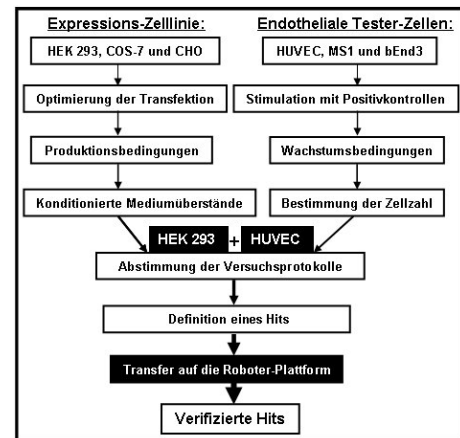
Expressions-Zelllinie:

HEK 293, COS-7 und CHO

Optimierung der Transfektion

Produktionsbedingungen

Konditionierte Mediumüberstände

Endotheliale Tester-Zellen:

HUVEC, MS1 und bEnd3

Stimulation mit Positivkontrollen

Wachstumsbedingungen

Bestimmung der Zellzahl

HEK 293 + HUVEC

Abstimmung der Versuchsprotokolle

Definition eines Hits

Transfer auf die Roboter-Plattform

Verifizierte Hits